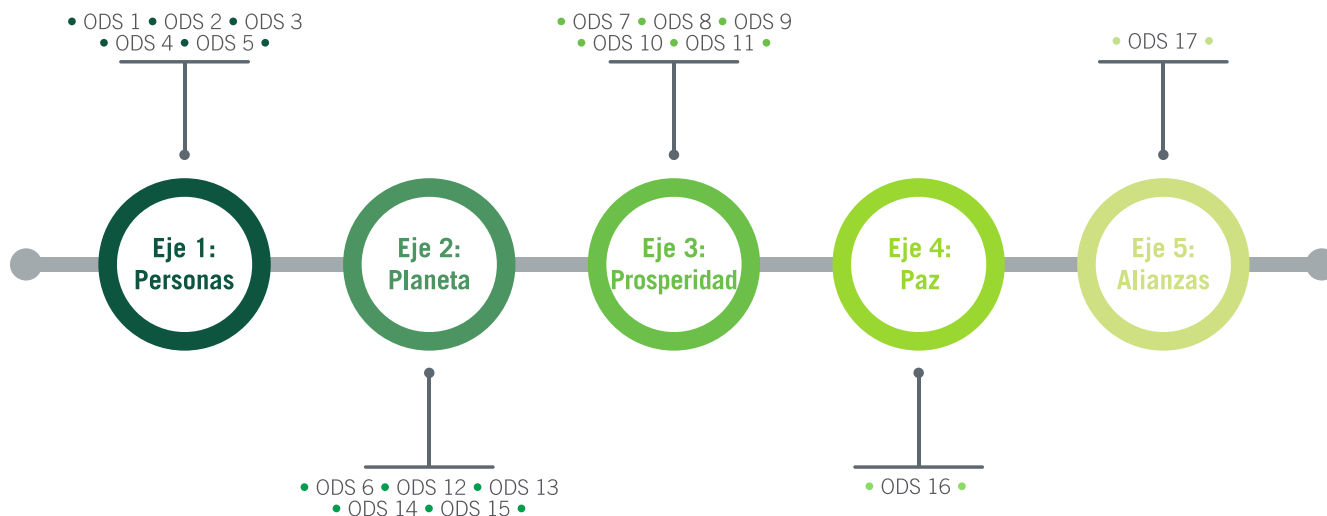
• ODS 1 • ODS 2 • ODS 3
• ODS 4 • ODS 5 •

• ODS 7 • ODS 8 • ODS 9
• ODS 10 • ODS 11 •

• ODS 17 •

Eje 1:
Personas

Eje 2:
Planeta

Eje 3:
Prosperidad

Eje 4:
Paz

Eje 5:
Alianzas

• ODS 6 • ODS 12 • ODS 13
• ODS 14 • ODS 15 •

• ODS 16 •